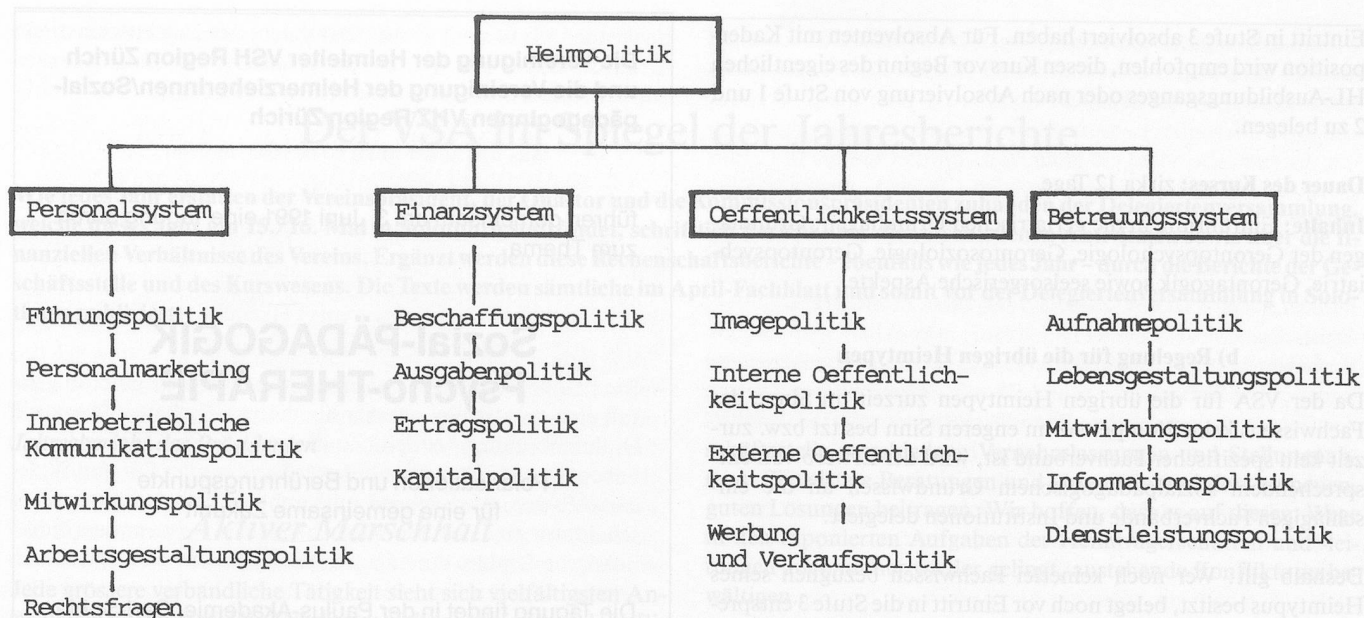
Heimpolitik

Personalsystem

Führungspolitik

Personalmarketing

Innerbetriebliche Kommunikationspolitik

Mitwirkungspolitik

Arbeitsgestaltungspolitik

Rechtsfragen

Finanzsystem

Beschaffungspolitik

Ausgabenpolitik

Ertragspolitik

Kapitalpolitik

Oeffentlichkeitssystem

Imagepolitik

Interne Oeffentlichkeitspolitik

Externe Oeffentlichkeitspolitik

Werbung und Verkaufspolitik

Betreuungssystem

Aufnahmepolitik

Lebensgestaltungspolitik

Mitwirkungspolitik

Informationspolitik

Dienstleistungspolitik